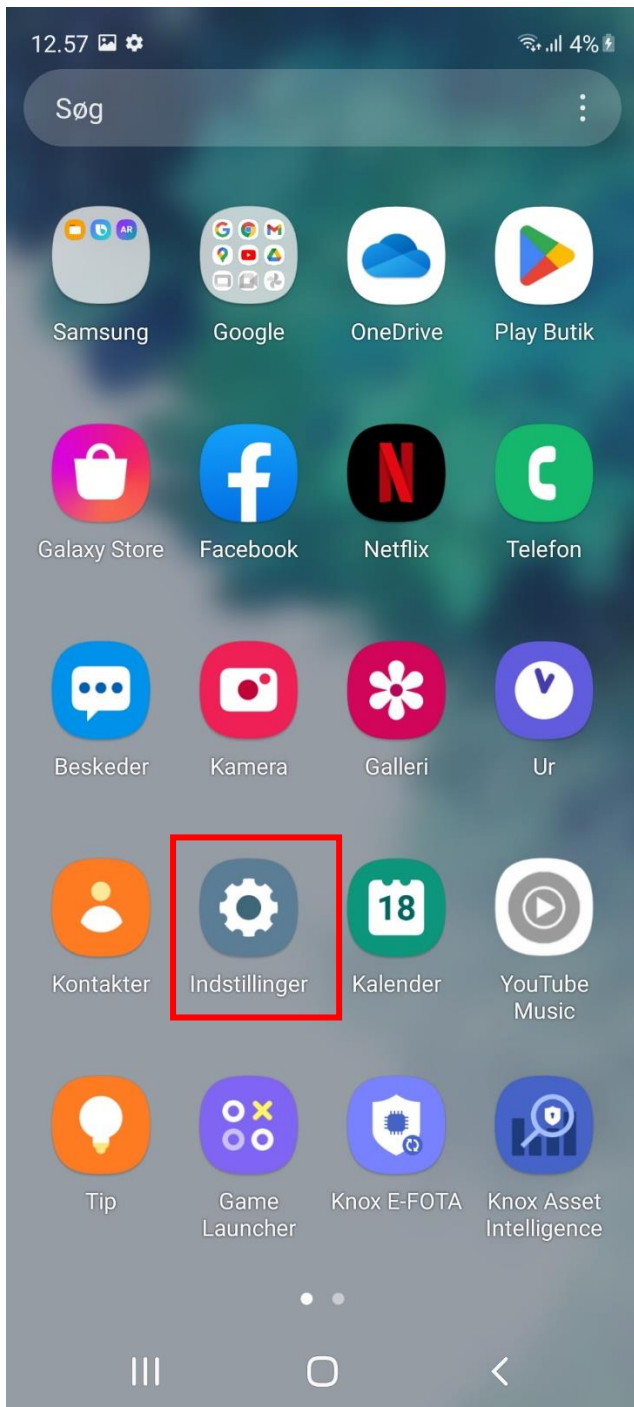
12.57

4%

Søg

AR

Samsung

Google

OneDrive

Play Butik

Galaxy Store

Facebook

Netflix

Telefon

Beskeder

Kamera

Galleri

Ur

Kontakter

Indstillinger

18

Kalender

YouTube Music

Tip

Game Launcher

Knox E-FOTA

Knox Asset Intelligence